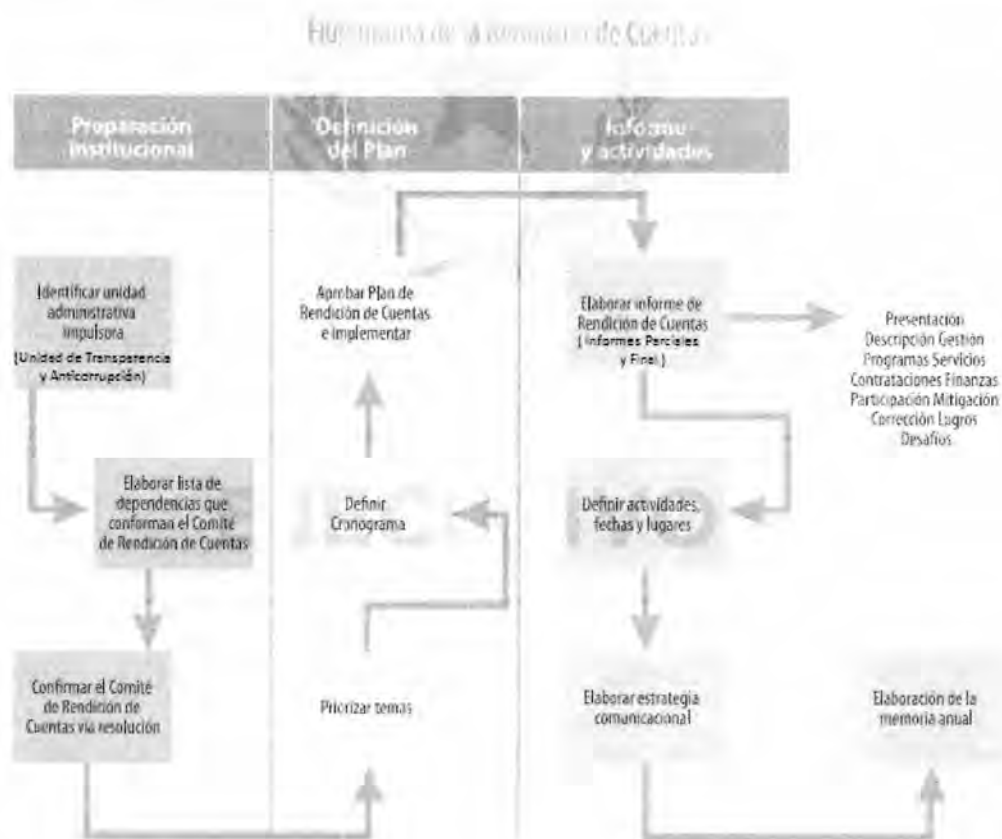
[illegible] de Rendición de Cuentas

Preparación Institucional

Definición del Plan

Informe y actividades

Identificar unidad administrativa impulsora (Unidad de Transparencia y Anticorrupción)

Elaborar lista de dependencias que conforman el Comité de Rendición de Cuentas

Confirmar el Comité de Rendición de Cuentas vía resolución

Aprobar Plan de Rendición de Cuentas e implementar

Definir Cronograma

Priorizar temas

Elaborar informe de Rendición de Cuentas (Informes Parciales y Final)

Presentación Descripción Gestión Programas Servicios Contrataciones Finanzas Participación Mitigación Corrección Logros Desafíos

Definir actividades, fechas y lugares

Elaborar estrategia comunicacional

Elaboración de la memoria anual